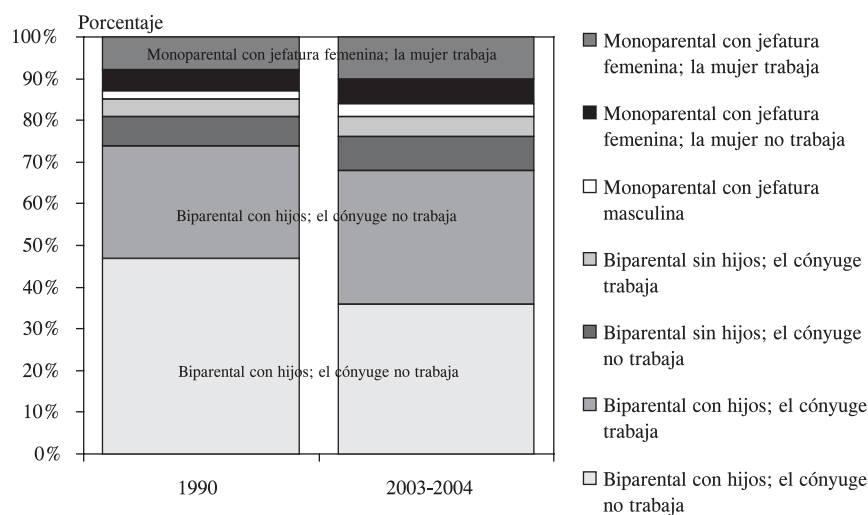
Porcentaje

100%
90%
80%
70%
60%
50%
40%
30%
20%
10%
0%

Monoparental con jefatura femenina; la mujer trabaja

Biparental con hijos; el cónyuge no trabaja

Biparental con hijos; el cónyuge no trabaja

1990

2003-2004

Monoparental con jefatura femenina; la mujer trabaja

Monoparental con jefatura femenina; la mujer no trabaja

Monoparental con jefatura masculina

Biparental sin hijos; el cónyuge trabaja

Biparental sin hijos; el cónyuge no trabaja

Biparental con hijos; el cónyuge trabaja

Biparental con hijos; el cónyuge no trabaja